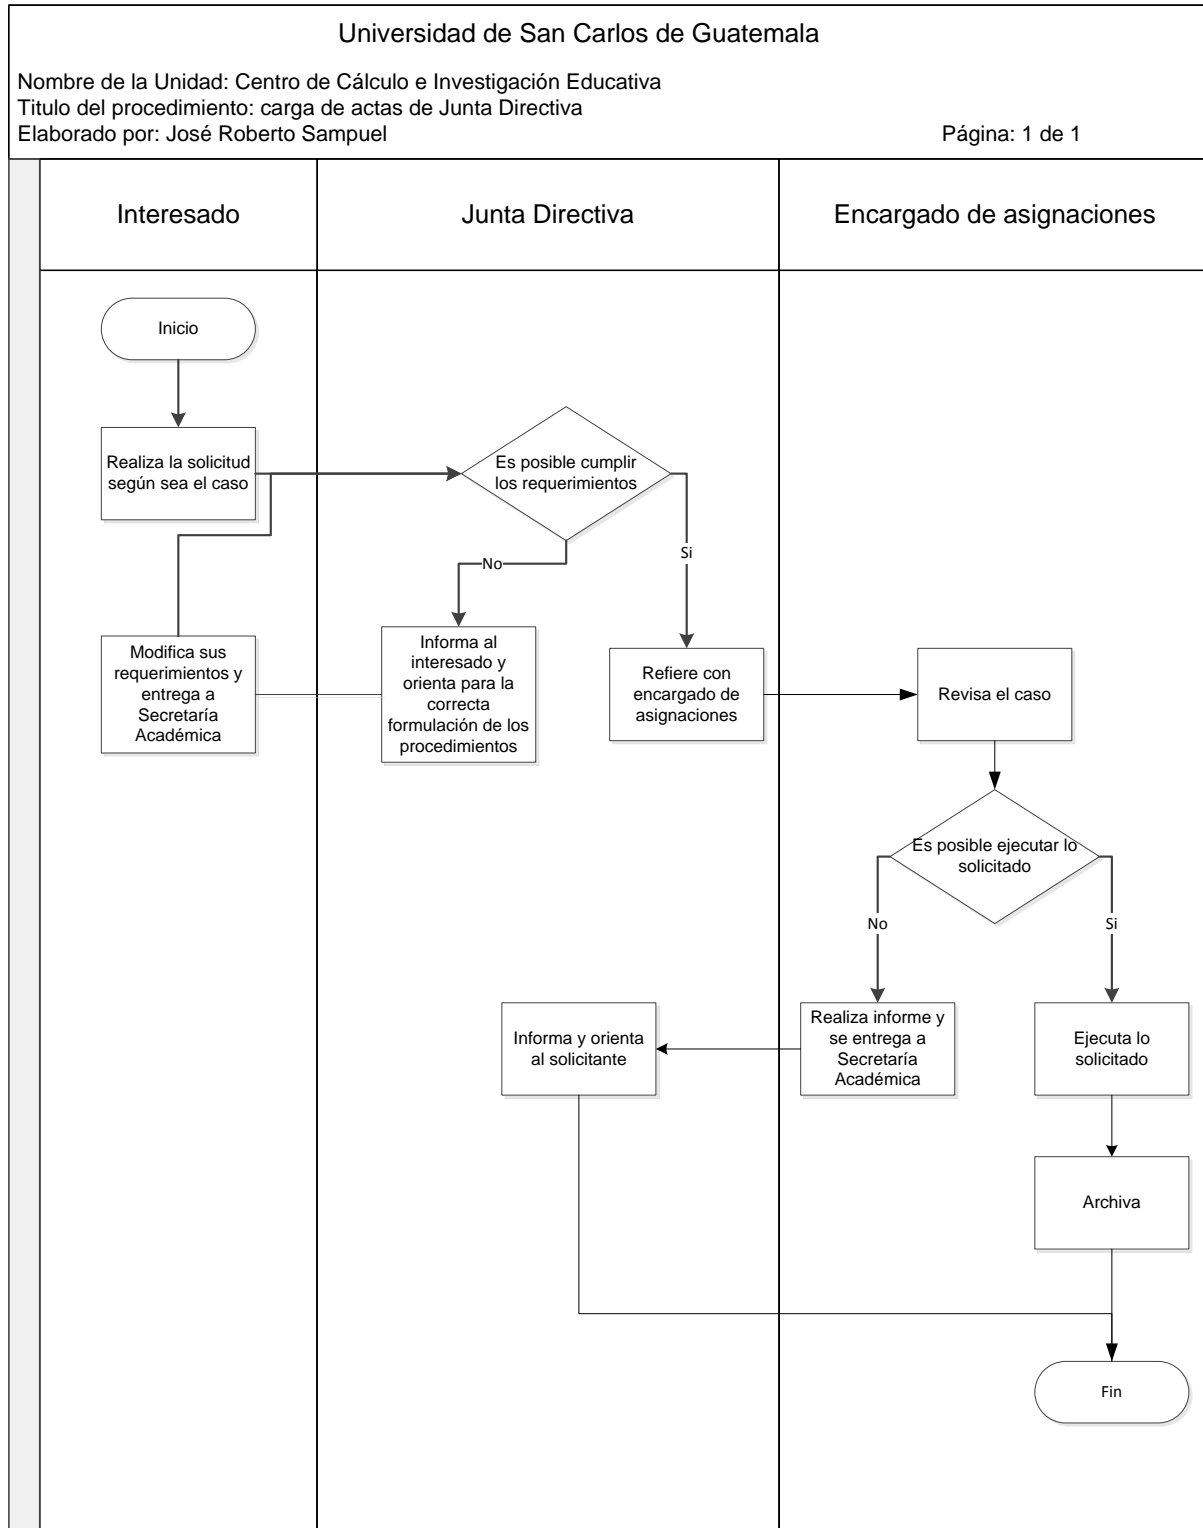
Universidad de San Carlos de Guatemala

Nombre de la Unidad: Centro de Cálculo e Investigación Educativa
Titulo del procedimiento: carga de actas de Junta Directiva
Elaborado por: José Roberto Sampuel

Página: 1 de 1

Interesado

Junta Directiva

Encargado de asignaciones

Inicio

Realiza la solicitud según sea el caso

Es posible cumplir los requerimientos

No

Si

Modifica sus requerimientos y entrega a Secretaría Académica

Informa al interesado y orienta para la correcta formulación de los procedimientos

Refiere con encargado de asignaciones

Revisa el caso

Es posible ejecutar lo solicitado

No

Si

Informa y orienta al solicitante

Realiza informe y se entrega a Secretaría Académica

Ejecuta lo solicitado

Archiva

Fin